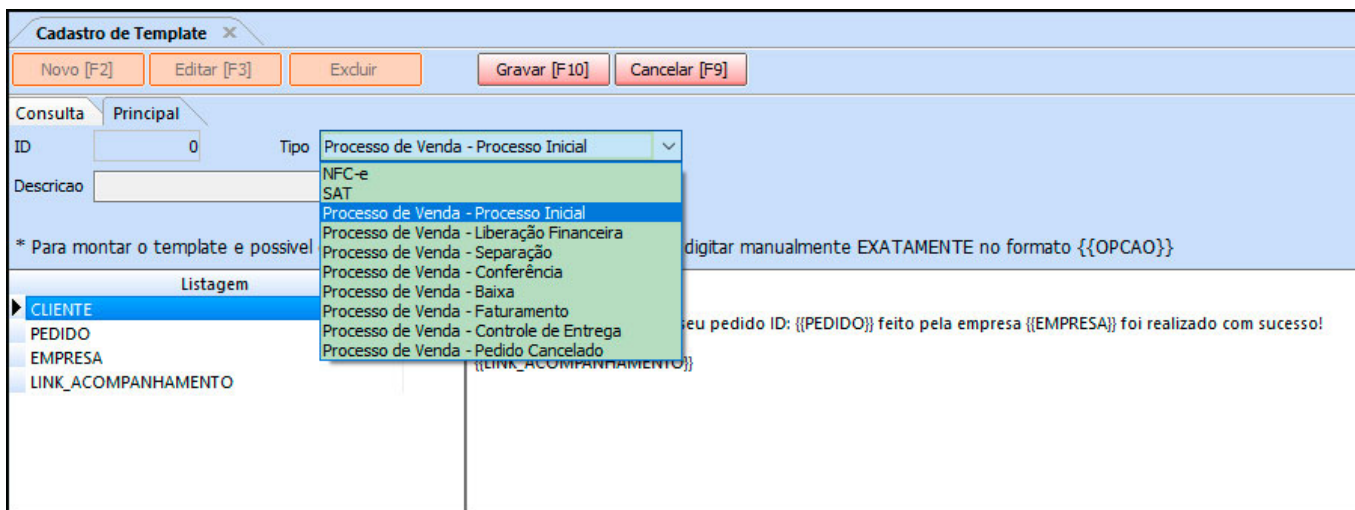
Cadastro de Template ×

Novo [F2] Editar [F3] Excluir Gravar [F10] Cancelar [F9]

Consulta Principal

ID 0 Tipo Processo de Venda - Processo Inicial

Descricao

NFC-e
SAT
Processo de Venda - Processo Inicial
Processo de Venda - Liberação Financeira
Processo de Venda - Separação
Processo de Venda - Conferência
Processo de Venda - Baixa
Processo de Venda - Faturamento
Processo de Venda - Controle de Entrega
Processo de Venda - Pedido Cancelado

* Para montar o template e possivel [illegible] digitar manualmente EXATAMENTE no formato {{OPCAO}}

Listagem

CLIENTE
PEDIDO
EMPRESA
LINK_ACOMPANHAMENTO

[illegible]eu pedido ID: {{PEDIDO}} feito pela empresa {{EMPRESA}} foi realizado com sucesso!
{{LINK_ACOMPANHAMENTO}}